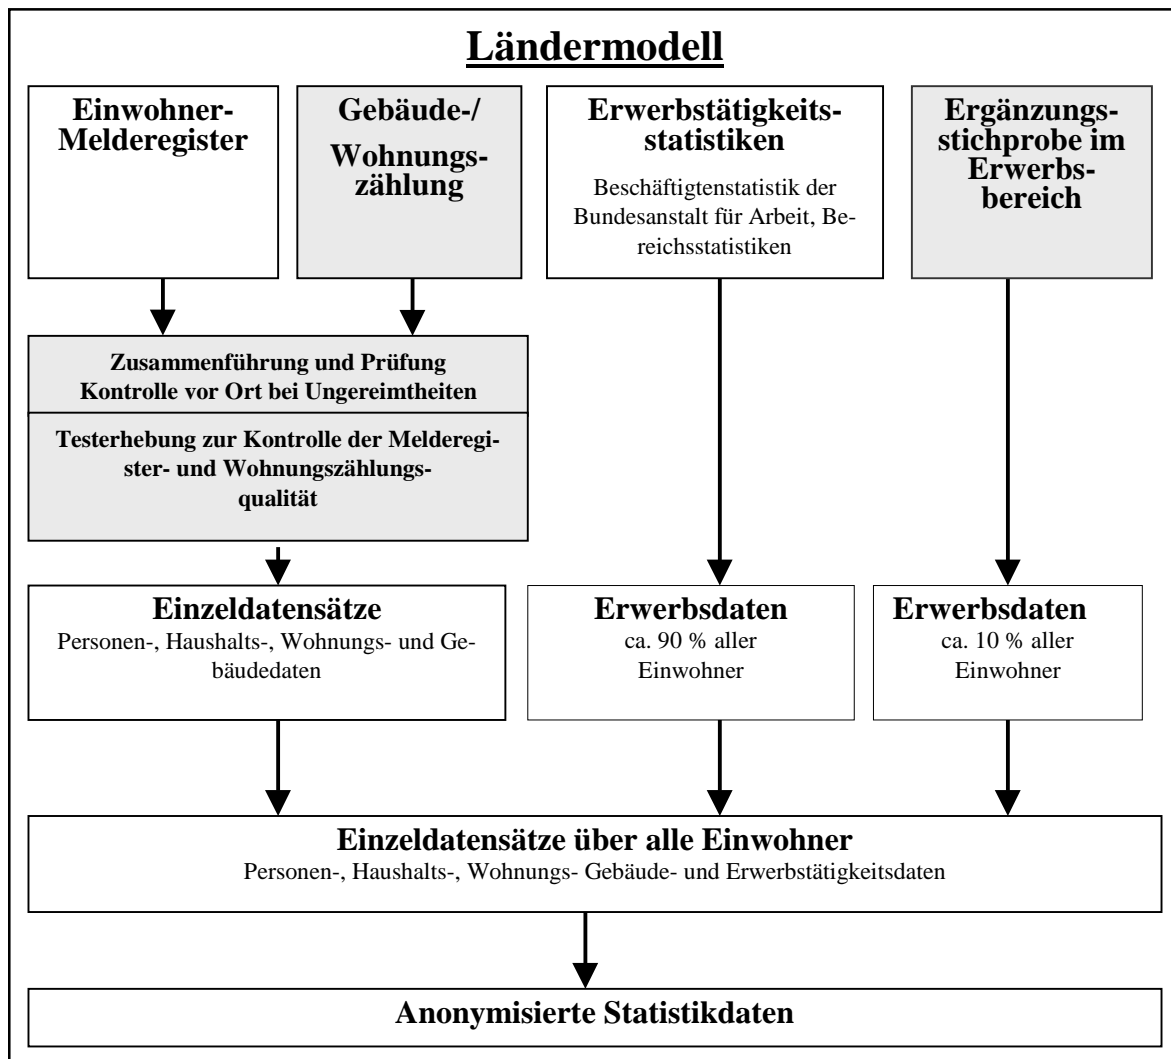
Ländermodell

Einwohner-Melderegister

Gebäude-/ Wohnungszählung

Erwerbstätigkeitsstatistiken

Beschäftigtenstatistik der Bundesanstalt für Arbeit, Bereichsstatistiken

Ergänzungsstichprobe im Erwerbsbereich

Zusammenführung und Prüfung Kontrolle vor Ort bei Ungereimtheiten

Testerhebung zur Kontrolle der Melderegister- und Wohnungszählungsqualität

Einzeldatensätze
Personen-, Haushalts-, Wohnungs- und Gebäudedaten

Erwerbsdaten
ca. 90 % aller Einwohner

Erwerbsdaten
ca. 10 % aller Einwohner

Einzeldatensätze über alle Einwohner
Personen-, Haushalts-, Wohnungs- Gebäude- und Erwerbstätigkeitsdaten

Anonymisierte Statistikdaten